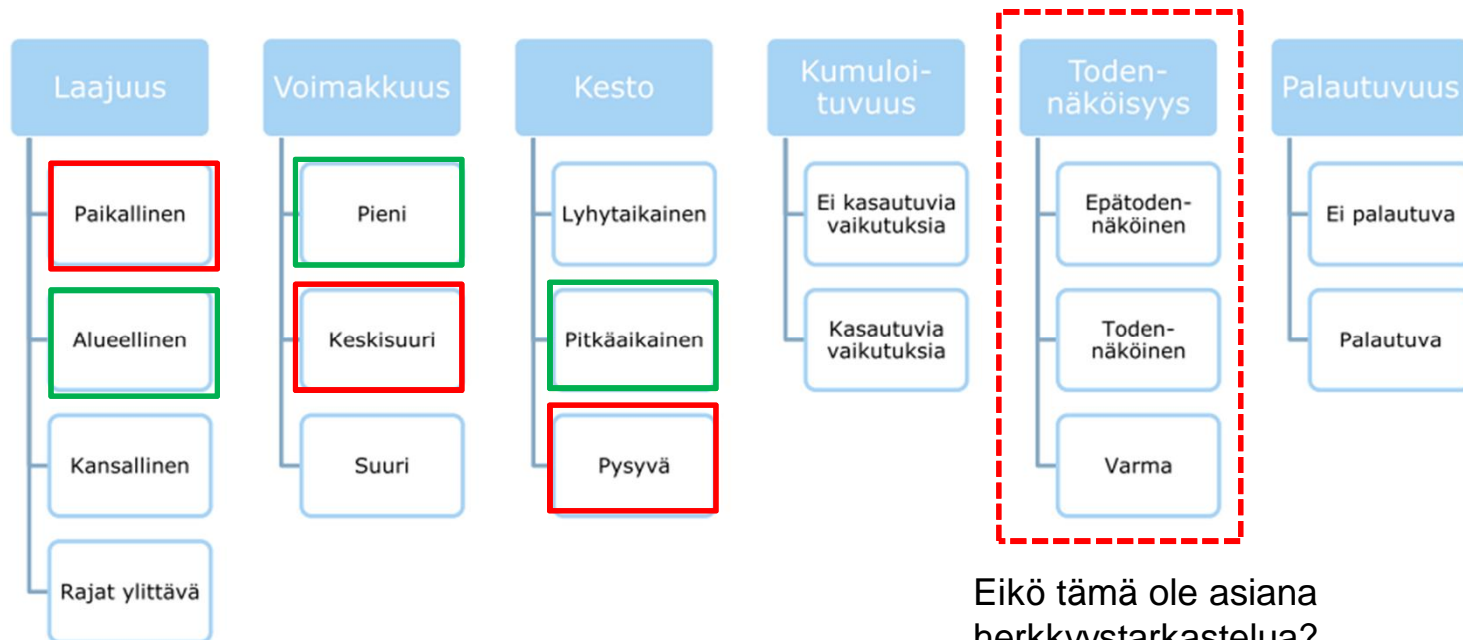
Laajuus

Paikallinen

Alueellinen

Kansallinen

Rajat ylittävä

Voimakkuus

Pieni

Keskisuuri

Suuri

Kesto

Lyhytaikainen

Pitkäaikainen

Pysyvä

Kumuloituvuus

Ei kasautuvia vaikutuksia

Kasautuvia vaikutuksia

Todennäköisyys

Epätodennäköinen

Todennäköinen

Varma

Palautuvuus

Ei palautuva

Palautuva

Eikö tämä ole asiana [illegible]